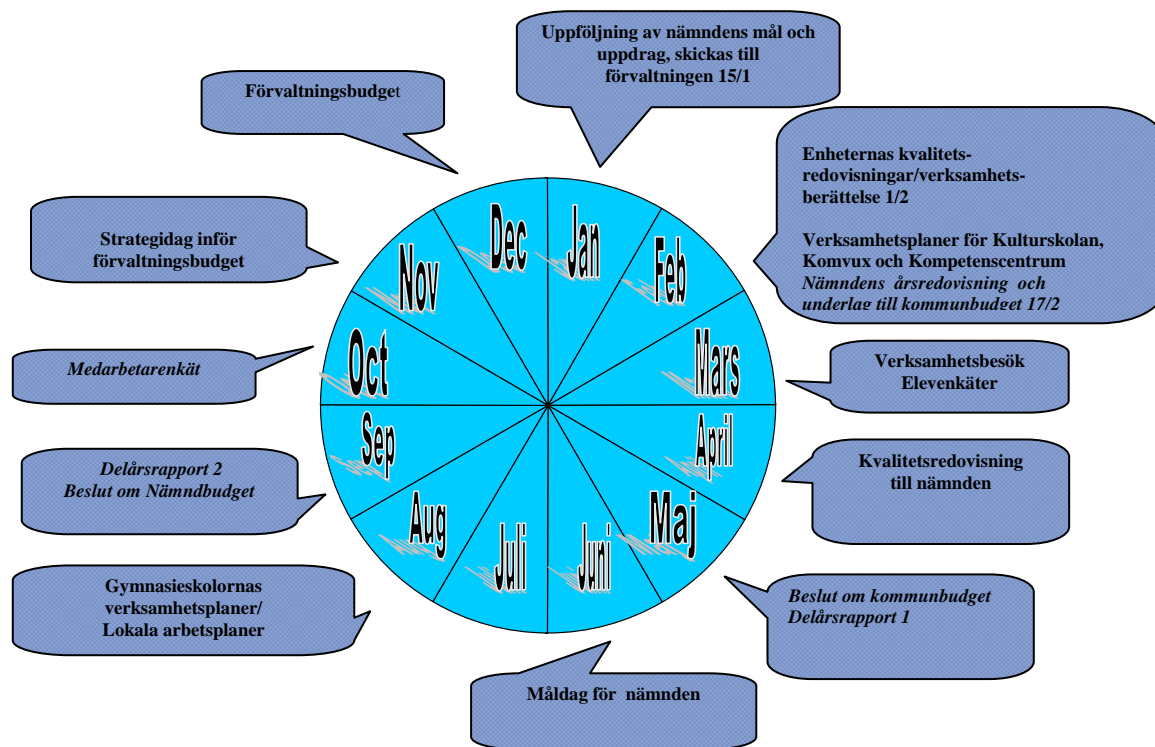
Uppföljning av nämndens mål och uppdrag, skickas till förvaltningen 15/1

Förvaltningsbudget

Enheternas kvalitetsredovisningar/verksamhetsberättelse 1/2

Verksamhetsplaner för Kulturskolan, Komvux och Kompetenscentrum
*Nämndens årsredovisning och underlag till kommunbudget 17/2*

Strategidag inför förvaltningsbudget

Dec
Jan
Nov
Feb
Oct
Mars
Sep
April
Aug
Maj
Juli
Juni

*Medarbetarenkät*

Verksamhetsbesök
Elevenkäter

*Delårsrapport 2*
*Beslut om Nämndbudget*

Kvalitetsredovisning till nämnden

Gymnasieskolornas verksamhetsplaner/
Lokala arbetsplaner

*Beslut om kommunbudget*
*Delårsrapport 1*

Måldag för nämnden